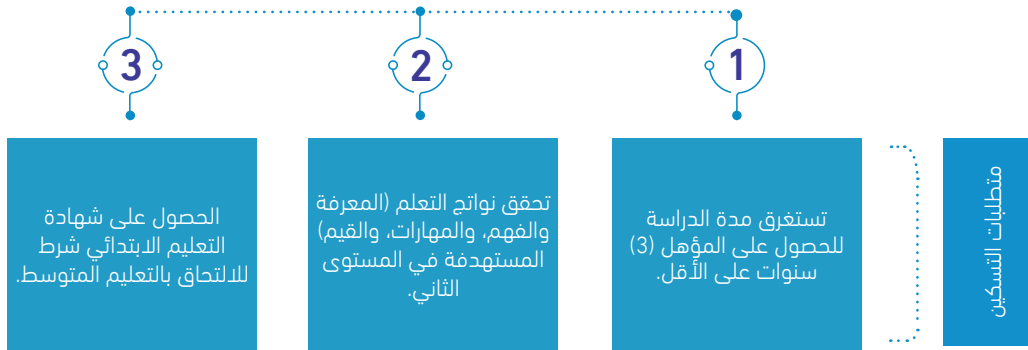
متطلبات التسكين

1

تستغرق مدة الدراسة للحصول على المؤهل (3) سنوات على الأقل.

2

تحقق نواتج التعلم (المعرفة والفهم، والمهارات، والقيم) المستهدفة في المستوى الثاني.

3

الحصول على شهادة التعليم الابتدائي شرط للالتحاق بالتعليم المتوسط.